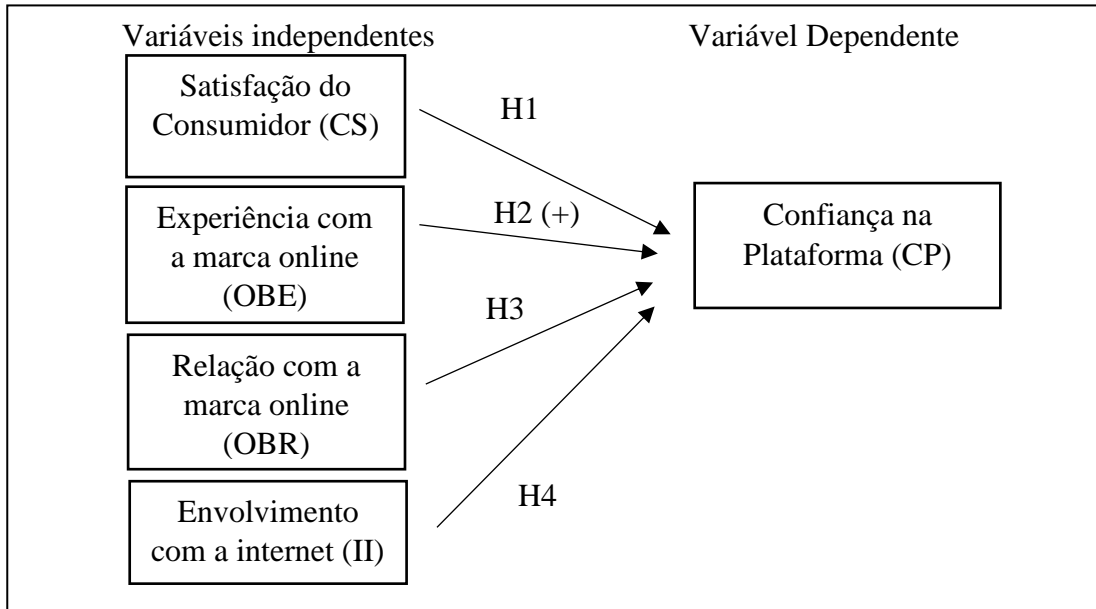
Variáveis independentes

Variável Dependente

Satisfação do Consumidor (CS)

H1

Experiência com a marca online (OBE)

H2 (+)

Confiança na Plataforma (CP)

H3

Relação com a marca online (OBR)

H4

Envolvimento com a internet (II)